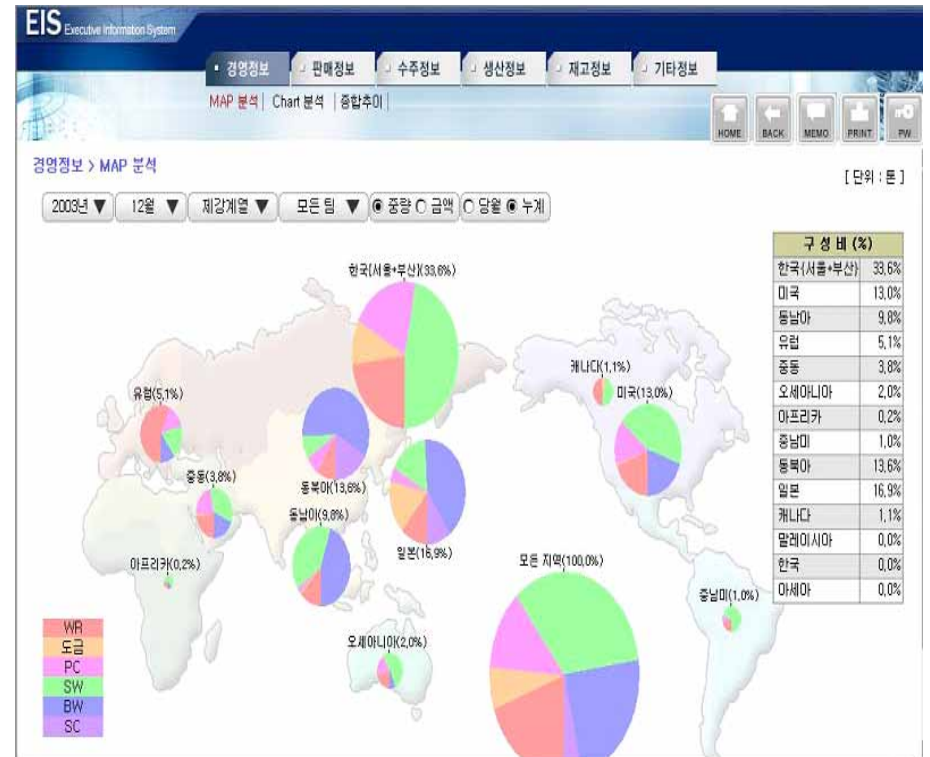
EIS Executive Information System

경영정보 | 판매정보 | 수주정보 | 생산정보 | 재고정보 | 기타정보

MAP 분석 | Chart 분석 | 종합추이 |

HOME BACK MEMO PRINT PW

경영정보 > MAP 분석

[ 단위 : 톤 ]

2003년 ▼ 12월 ▼ 제강계열 ▼ 모든 팀 ▼ ◉ 중량 ○ 금액 ○ 당월 ◉ 누계

| 구 성 비 (%) | |
|---|---|
| 한국(서울+부산) | 33,6% |
| 미국 | 13,0% |
| 동남아 | 9,8% |
| 유럽 | 5,1% |
| 중동 | 3,8% |
| 오세아니아 | 2,0% |
| 아프리카 | 0,2% |
| 중남미 | 1,0% |
| 동북아 | 13,6% |
| 일본 | 16,9% |
| 캐나다 | 1,1% |
| 말레이시아 | 0,0% |
| 한국 | 0,0% |
| 아세아 | 0,0% |

한국(서울+부산)(33,6%)
유럽(5,1%)
중동(3,8%)
동북아(13,6%)
동남아(9,8%)
일본(16,9%)
아프리카(0,2%)
오세아니아(2,0%)
캐나다(1,1%)
미국(13,0%)
모든 지역(100,0%)
중남미(1,0%)

WR
도금
PC
SW
BW
SC